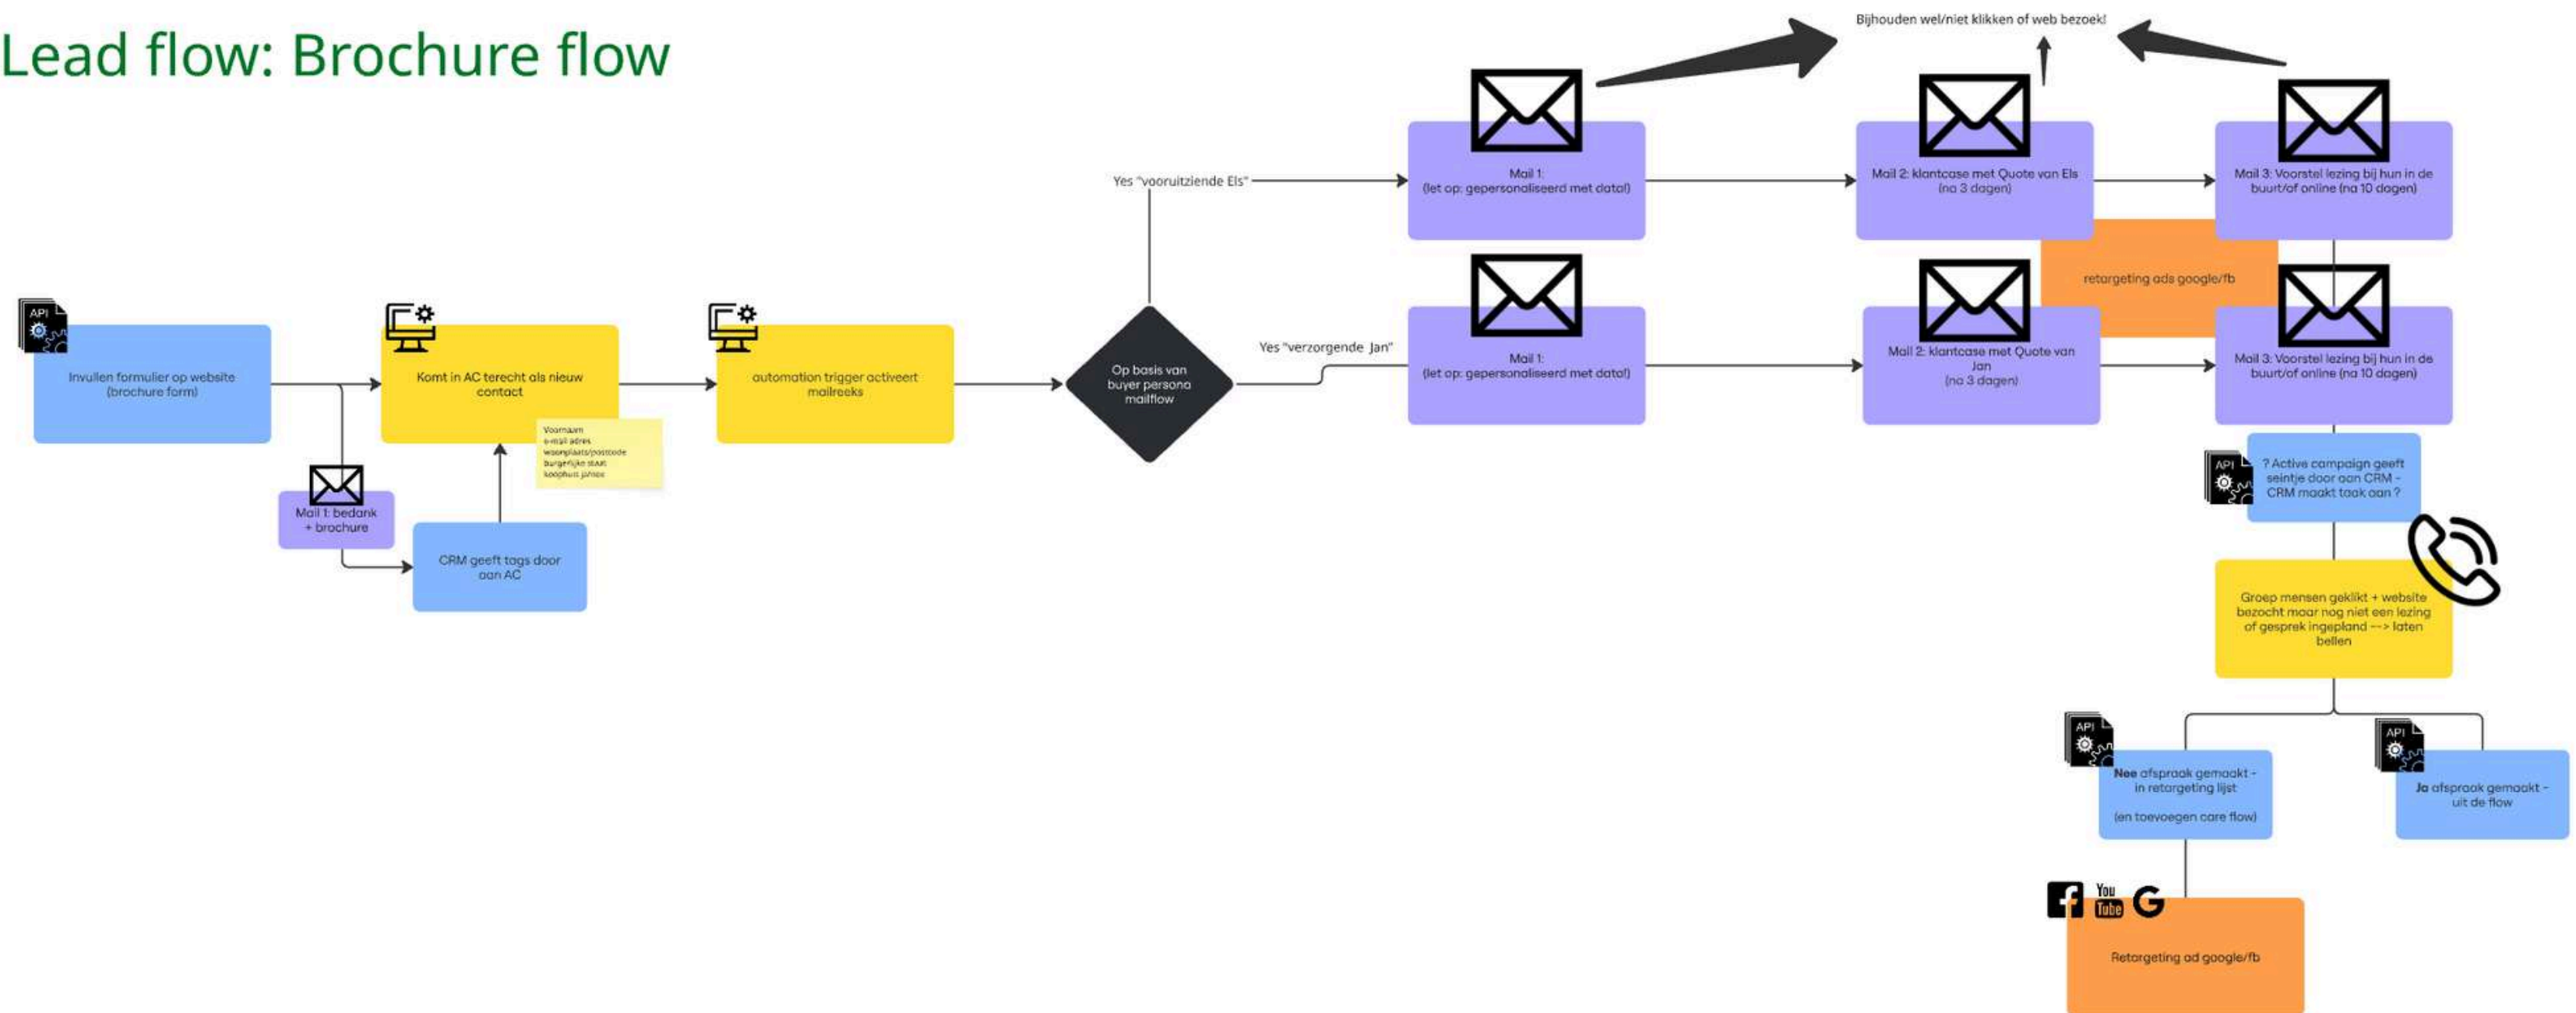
Lead flow: Brochure flow

Bijhouden wel/niet klikken of web bezoek!

API

Invullen formulier op website (brochure form)

Mail 1: bedank + brochure

Komt in AC terecht als nieuw contact

Voornaam
e-mail adres
woonplaats/postcode
burgerlijke staat
koophuis ja/nee

CRM geeft tags door aan AC

automation trigger activeert mailreeks

Op basis van buyer persona mailflow

Yes "vooruitziende Els"

Yes "verzorgende Jan"

Mail 1:
(let op: gepersonaliseerd met data!)

Mail 1:
(let op: gepersonaliseerd met data!)

Mail 2: klantcase met Quote van Els
(na 3 dagen)

Mail 2: klantcase met Quote van Jan
(na 3 dagen)

retargeting ads google/fb

Mail 3: Voorstel lezing bij hun in de buurt/of online (na 10 dagen)

Mail 3: Voorstel lezing bij hun in de buurt/of online (na 10 dagen)

API

? Active campaign geeft seintje door aan CRM - CRM maakt taak aan ?

Groep mensen geklikt + website bezocht maar nog niet een lezing of gesprek ingepland --> laten bellen

API

Nee afspraak gemaakt - in retargeting lijst

(en toevoegen care flow)

API

Ja afspraak gemaakt - uit de flow

You Tube

Retargeting ad google/fb